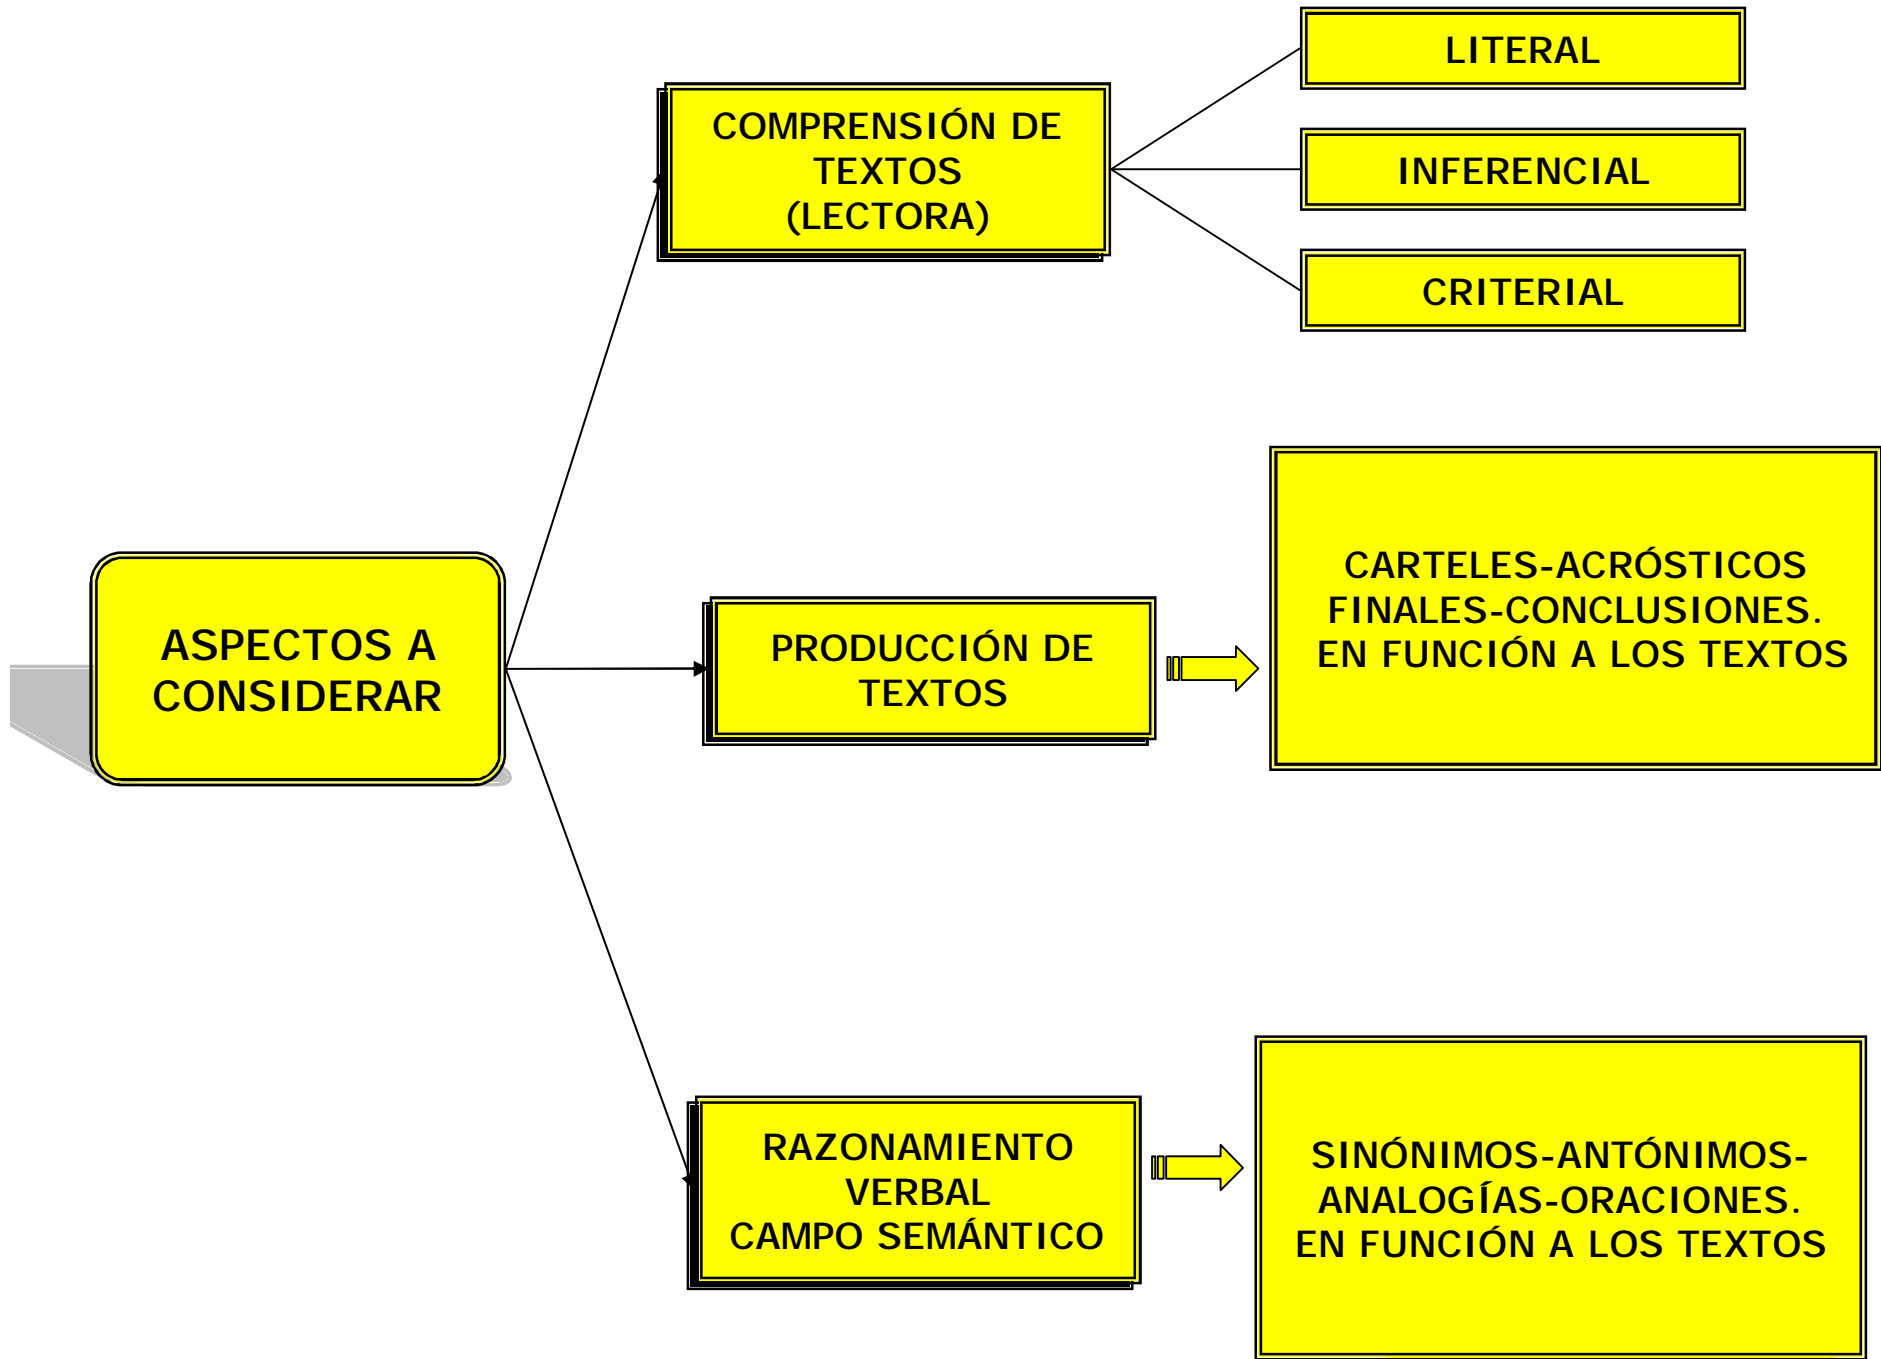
ASPECTOS A CONSIDERAR

COMPRENSIÓN DE TEXTOS (LECTORA)

LITERAL

INFERENCIAL

CRITERIAL

PRODUCCIÓN DE TEXTOS

CARTELES-ACRÓSTICOS FINALES-CONCLUSIONES. EN FUNCIÓN A LOS TEXTOS

RAZONAMIENTO VERBAL CAMPO SEMÁNTICO

SINÓNIMOS-ANTÓNIMOS-ANALOGÍAS-ORACIONES. EN FUNCIÓN A LOS TEXTOS